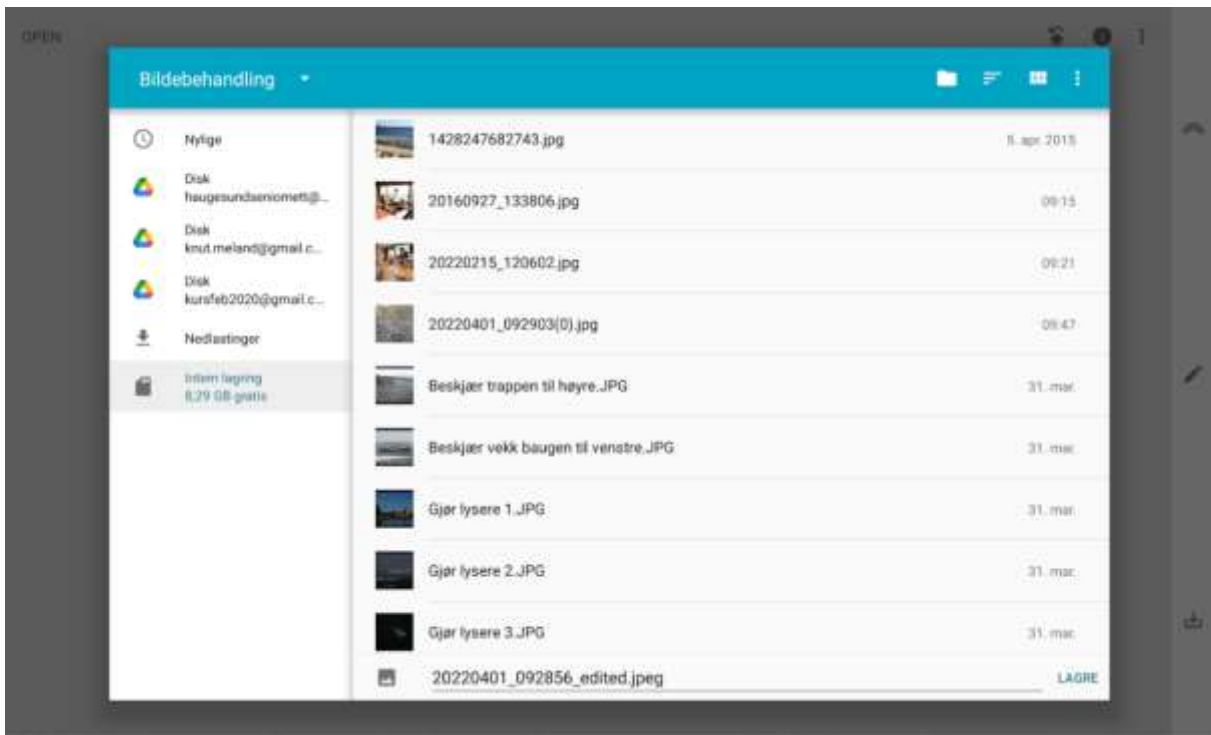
OPEN

Bildebehandling

Nylige

Disk
haugesundseniornett@...

Disk
knut.meland@gmail.c...

Disk
kursfeb2020@gmail.c...

Nedlastinger

Intern lagring
8,29 GB gratis

| | |
|---|---|
| 1428247682743.jpg | 5. apr. 2015 |
| 20160927_133806.jpg | 09:15 |
| 20220215_120602.jpg | 09:21 |
| 20220401_092903(0).jpg | 09:47 |
| Beskjær trappen til høyre.JPG | 31. mar. |
| Beskjær vekk baugen til venstre.JPG | 31. mar. |
| Gjør lysere 1.JPG | 31. mar. |
| Gjør lysere 2.JPG | 31. mar. |
| Gjør lysere 3.JPG | 31. mar. |

20220401_092856_edited.jpeg

LAGRE